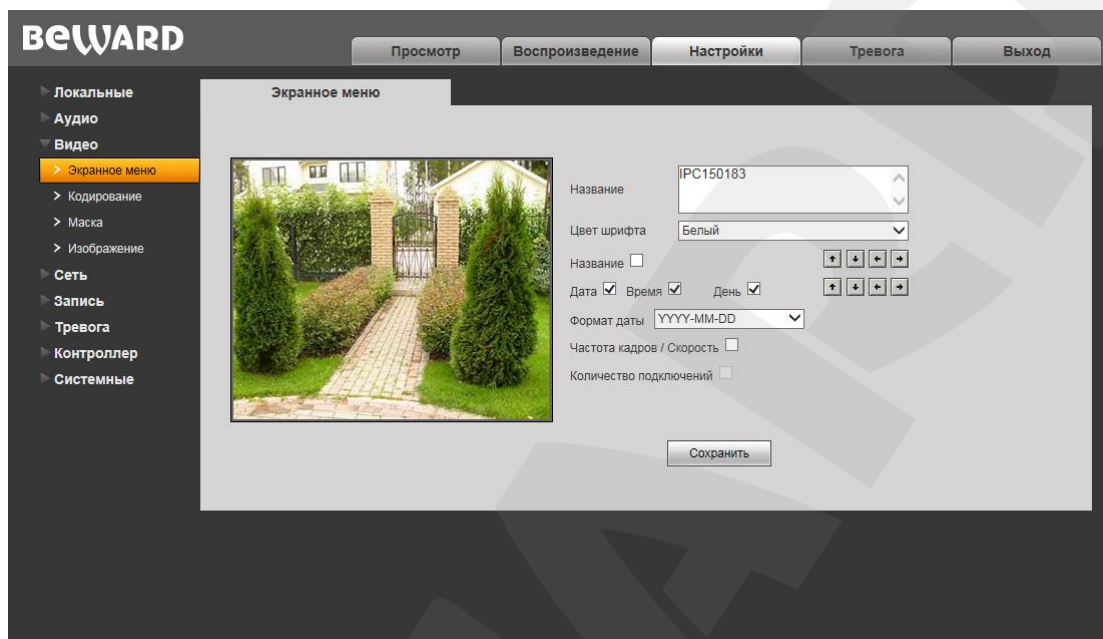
BeWARD

Просмотр | Воспроизведение | Настройки | Тревога | Выход

Локальные
Аудио
Видео
> Экранное меню
> Кодирование
> Маска
> Изображение
Сеть
Запись
Тревога
Контроллер
Системные

Экранное меню

Название IPC150183

Цвет шрифта Белый

Название

Дата Время День

Формат даты YYYY-MM-DD

Частота кадров / Скорость

Количество подключений

Сохранить